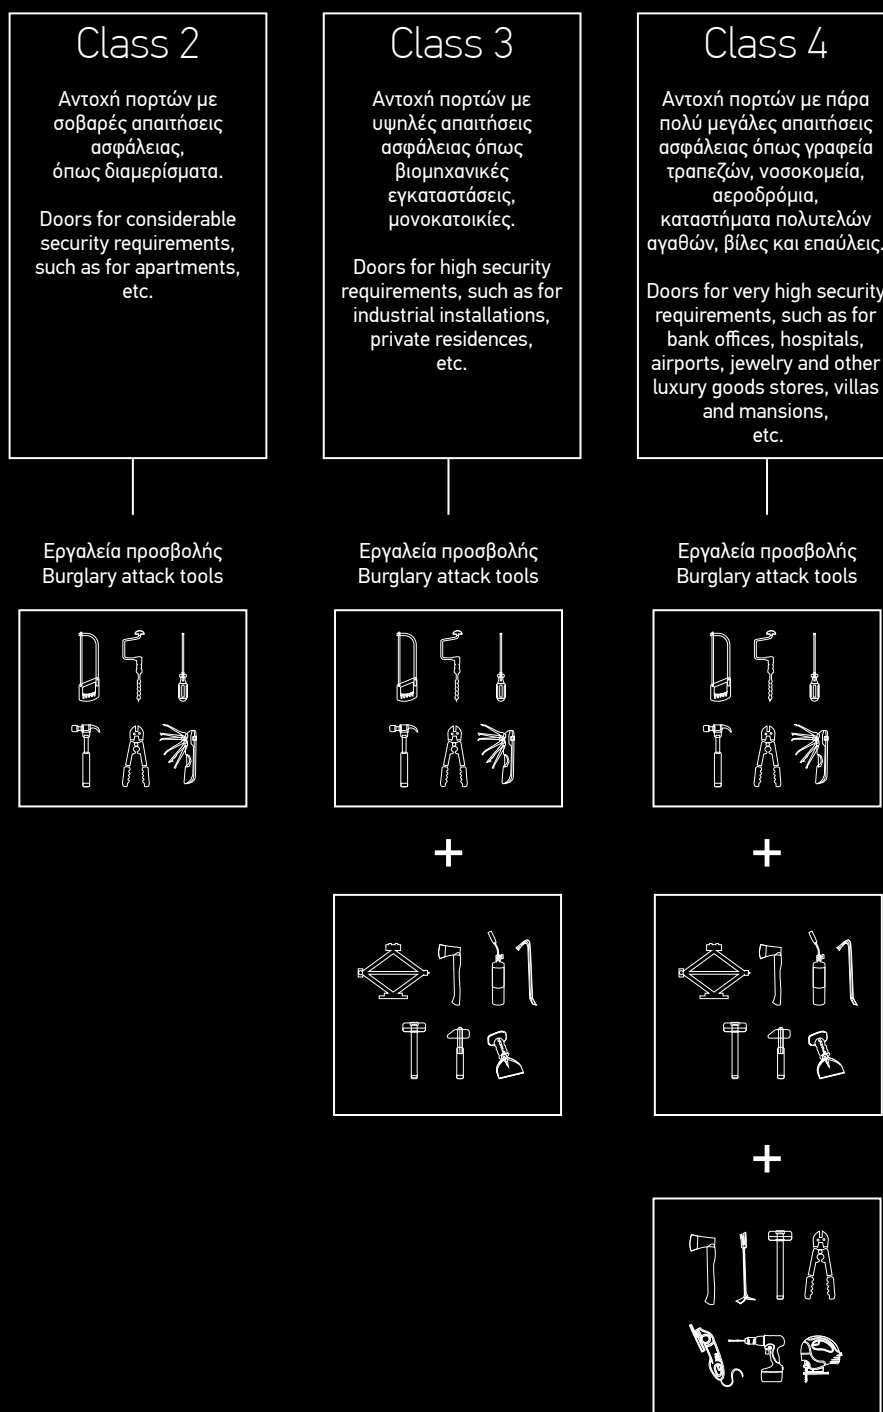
Class 2

Αντοχή πορτών με σοβαρές απαιτήσεις ασφάλειας, όπως διαμερίσματα.

Doors for considerable security requirements, such as for apartments, etc.

Εργαλεία προσβολής
Burglary attack tools

Class 3

Αντοχή πορτών με υψηλές απαιτήσεις ασφάλειας όπως βιομηχανικές εγκαταστάσεις, μονοκατοικίες.

Doors for high security requirements, such as for industrial installations, private residences, etc.

Εργαλεία προσβολής
Burglary attack tools

+

Class 4

Αντοχή πορτών με πάρα πολύ μεγάλες απαιτήσεις ασφάλειας όπως γραφεία τραπεζών, νοσοκομεία, αεροδρόμια, καταστήματα πολυτελών αγαθών, βίλες και επαύλεις.

Doors for very high security requirements, such as for bank offices, hospitals, airports, jewelry and other luxury goods stores, villas and mansions, etc.

Εργαλεία προσβολής
Burglary attack tools

+

+